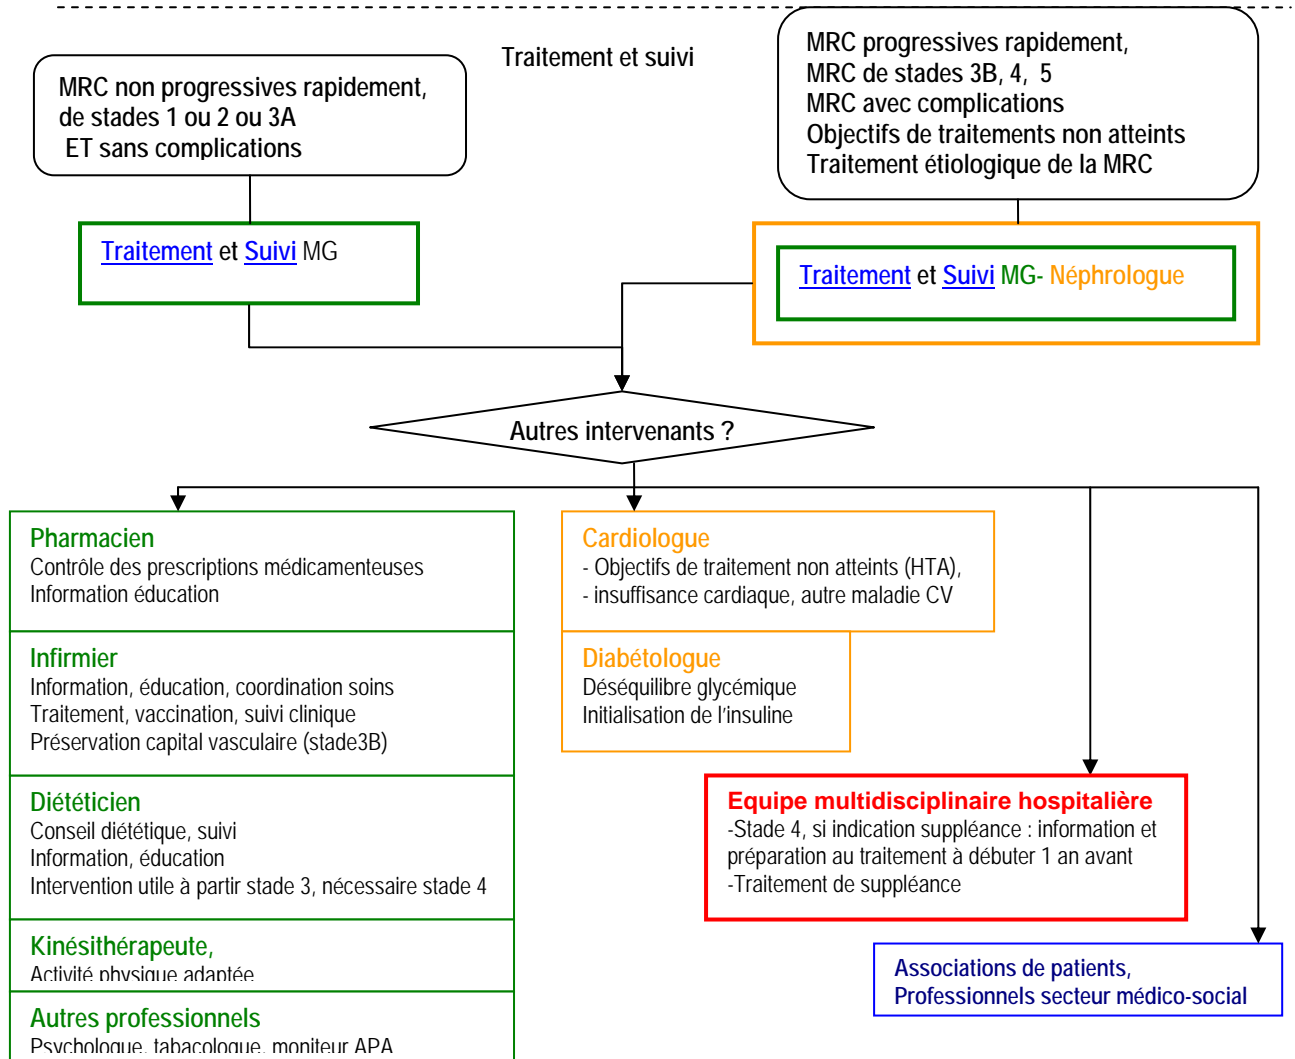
Traitement et suivi

MRC non progressives rapidement, de stades 1 ou 2 ou 3A
ET sans complications

MRC progressives rapidement,
MRC de stades 3B, 4, 5
MRC avec complications
Objectifs de traitements non atteints
Traitement étiologique de la MRC

Traitement et Suivi MG

Traitement et Suivi MG- Néphrologue

Autres intervenants ?

Pharmacien
Contrôle des prescriptions médicamenteuses
Information éducation

Infirmier
Information, éducation, coordination soins
Traitement, vaccination, suivi clinique
Préservation capital vasculaire (stade3B)

Diététicien
Conseil diététique, suivi
Information, éducation
Intervention utile à partir stade 3, nécessaire stade 4

Kinésithérapeute,
Activité physique adaptée

Autres professionnels
Psychologue, tabacologue, moniteur APA

Cardiologue
- Objectifs de traitement non atteints (HTA),
- insuffisance cardiaque, autre maladie CV

Diabétologue
Déséquilibre glycémique
Initialisation de l'insuline

Equipe multidisciplinaire hospitalière
-Stade 4, si indication suppléance : information et préparation au traitement à débuter 1 an avant
-Traitement de suppléance

Associations de patients,
Professionnels secteur médico-social